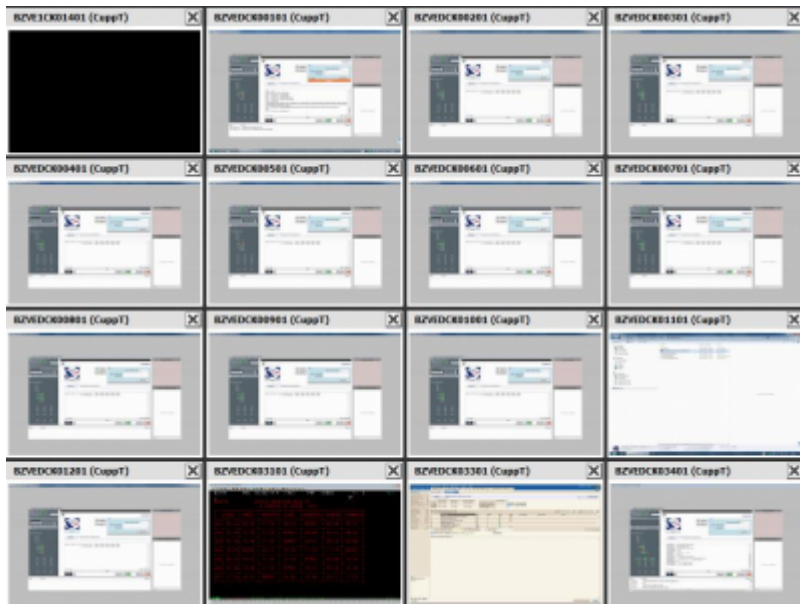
BZVE1CK01401 (CuppT)

BZVEDCK00101 (CuppT)

BZVEDCK00201 (CuppT)

BZVEDCK00301 (CuppT)

BZVEDCK00401 (CuppT)

BZVEDCK00501 (CuppT)

BZVEDCK00601 (CuppT)

BZVEDCK00701 (CuppT)

BZVEDCK00801 (CuppT)

BZVEDCK00901 (CuppT)

BZVEDCK01001 (CuppT)

BZVEDCK01101 (CuppT)

BZVEDCK01201 (CuppT)

BZVEDCK03101 (CuppT)

BZVEDCK03301 (CuppT)

BZVEDCK03401 (CuppT)